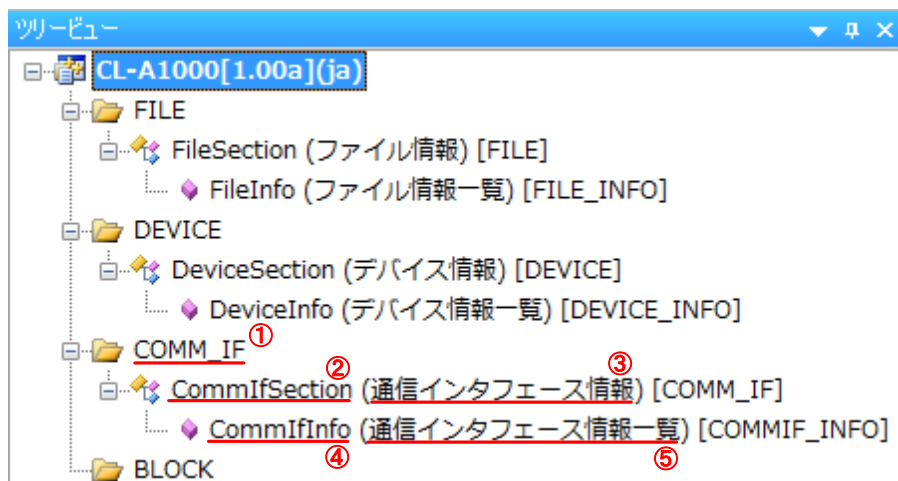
ツリービュー

CL-A1000[1.00a](ja)

FILE

FileSection (ファイル情報) [FILE]

FileInfo (ファイル情報一覧) [FILE_INFO]

DEVICE

DeviceSection (デバイス情報) [DEVICE]

DeviceInfo (デバイス情報一覧) [DEVICE_INFO]

COMM_IF ①

② ③

CommIfSection (通信インタフェース情報) [COMM_IF]

CommIfInfo (通信インタフェース情報一覧) [COMMIF_INFO]

④ ⑤

BLOCK